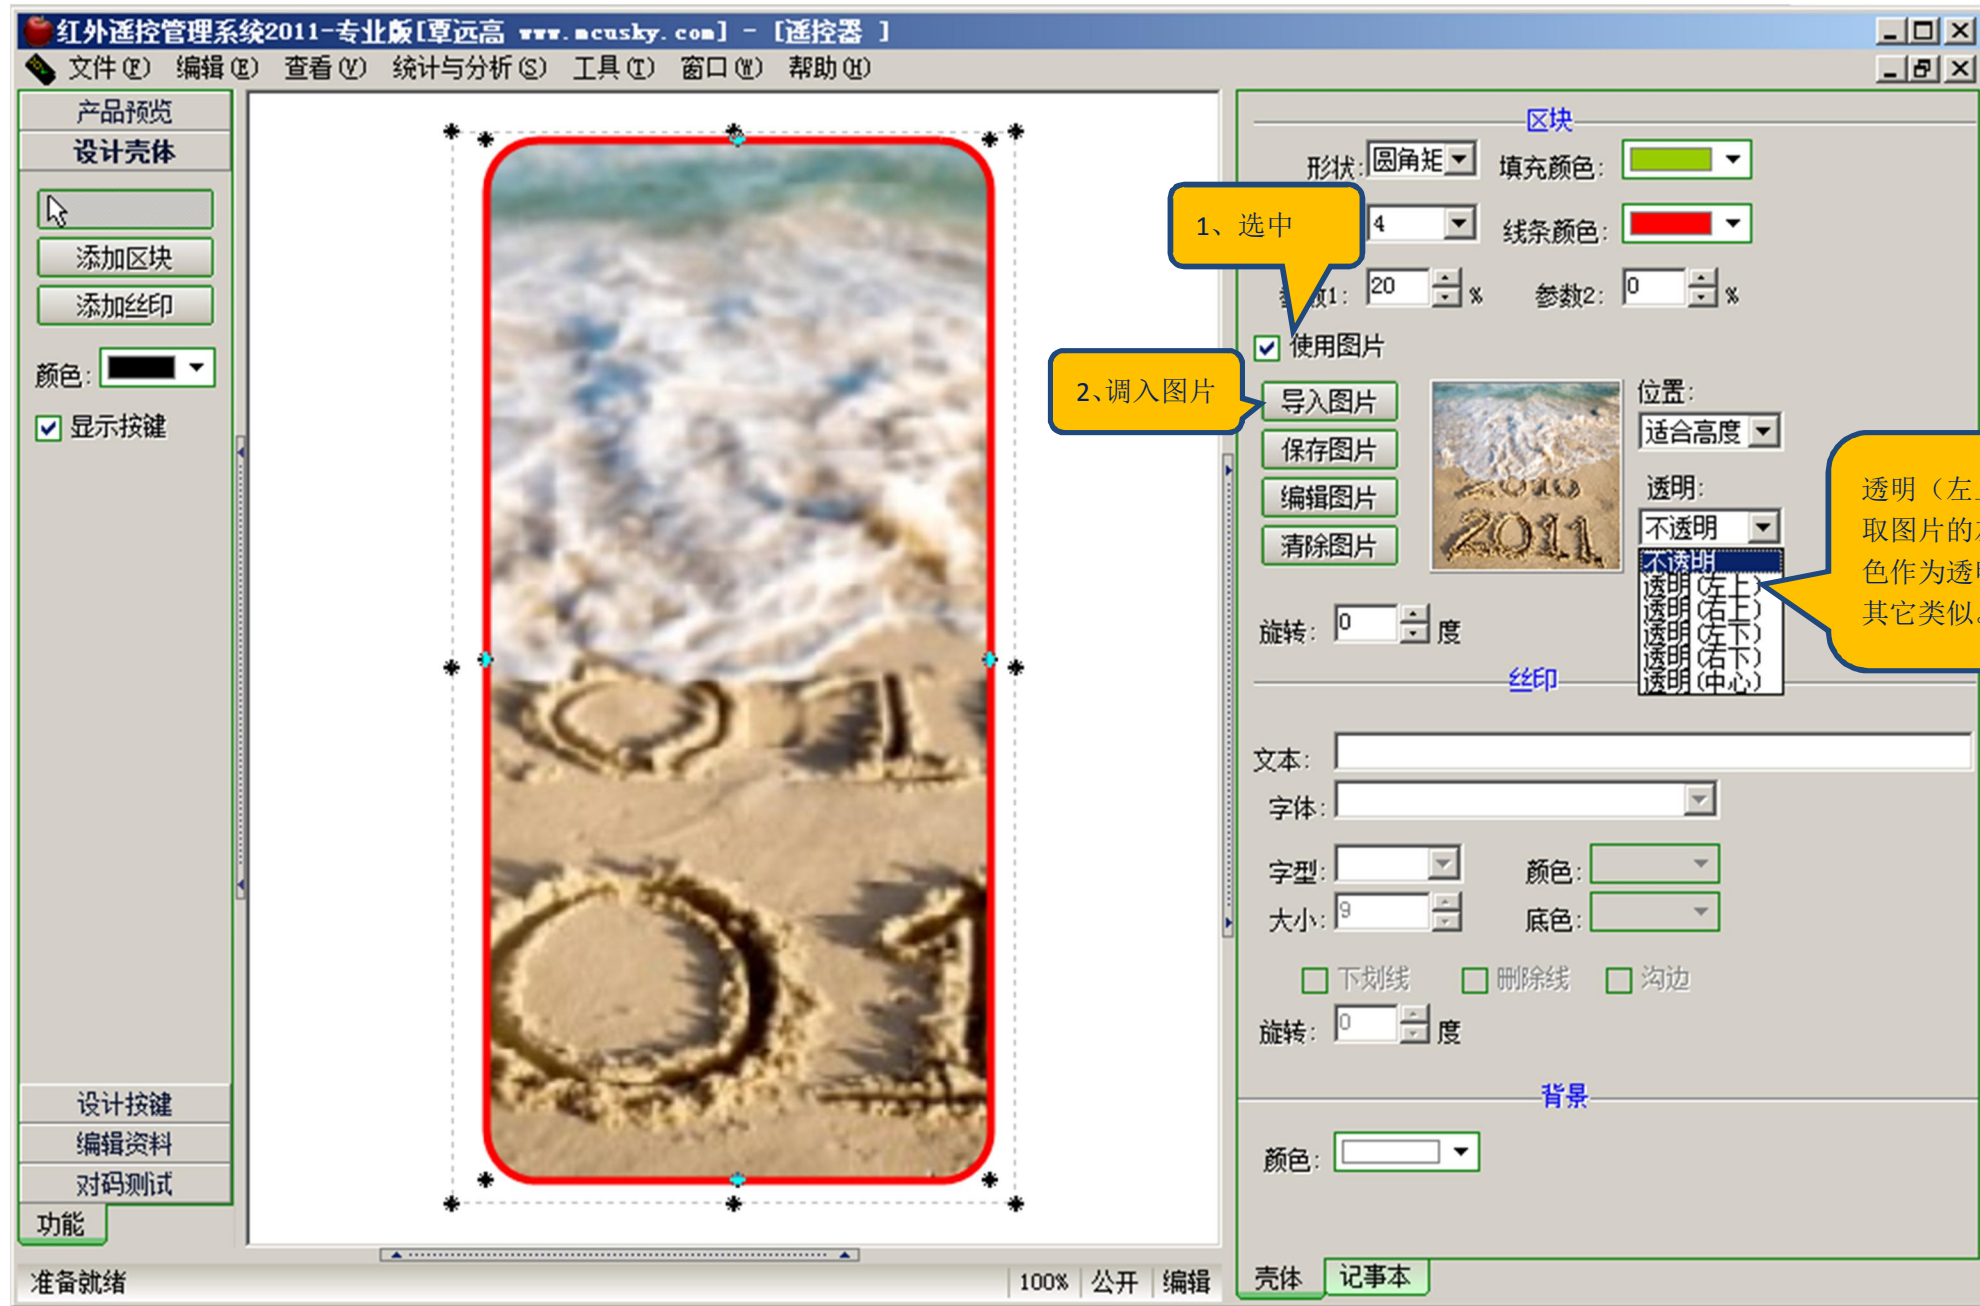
红外遥控管理系统2011-专业版[覃远高 www.mcusky.com] - [遥控器 ]

文件(F) 编辑(E) 查看(V) 统计与分析(S) 工具(T) 窗口(W) 帮助(H)

产品预览
设计壳体
添加区块
添加丝印
颜色:
显示按键

设计按键
编辑资料
对码测试
功能

区块
形状: 圆角矩 填充颜色:
1、选中
4 线条颜色:
参数1: 20 % 参数2: 0 %
使用图片
2、调入图片
导入图片
保存图片
编辑图片
清除图片
位置:
适合高度
透明:
不透明
不透明
透明(左上)
透明(右上)
透明(左下)
透明(右下)
透明(中心)
透明（左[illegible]
取图片的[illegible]
色作为透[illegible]
其它类似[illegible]
旋转: 0 度
丝印
文本:
字体:
字型: 颜色:
大小: 9 底色:
下划线 删除线 沟边
旋转: 0 度
背景
颜色:

准备就绪 100% 公开 编辑
壳体 记事本